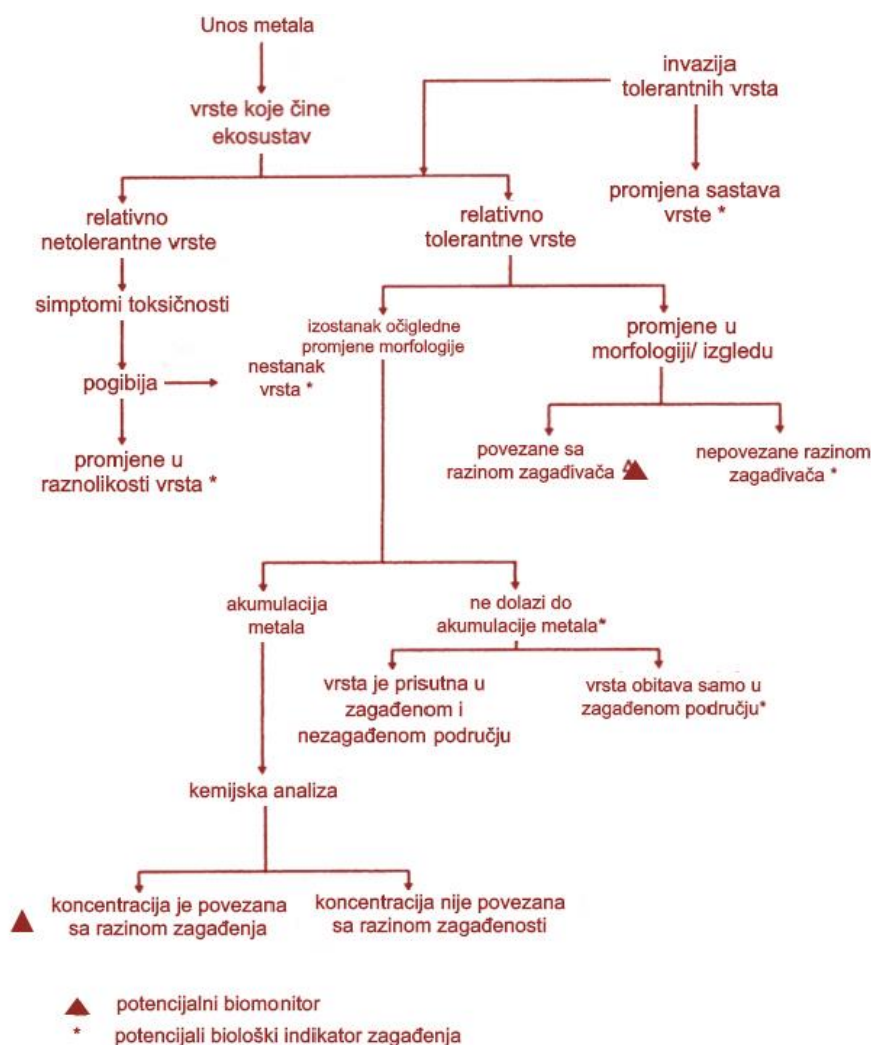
Unos metala

vrste koje čine ekosustav

invazija tolerantnih vrsta

promjena sastava vrste *

relativno netolerantne vrste

relativno tolerantne vrste

simptomi toksičnosti

izostanak očigledne promjene morfologije

promjene u morfologiji/ izgledu

pogibija

nestanak vrsta *

povezane sa razinom zagađivača ▲

nepovezane razinom zagađivača *

promjene u raznolikosti vrsta *

akumulacija metala

ne dolazi do akumulacije metala*

vrsta je prisutna u zagađenom i nezagađenom području

vrsta obitava samo u zagađenom području*

kemijska analiza

▲ koncentracija je povezana sa razinom zagađenja

koncentracija nije povezana sa razinom zagađenosti

▲ potencijalni biomonitor

* potencijali biološki indikator zagađenja